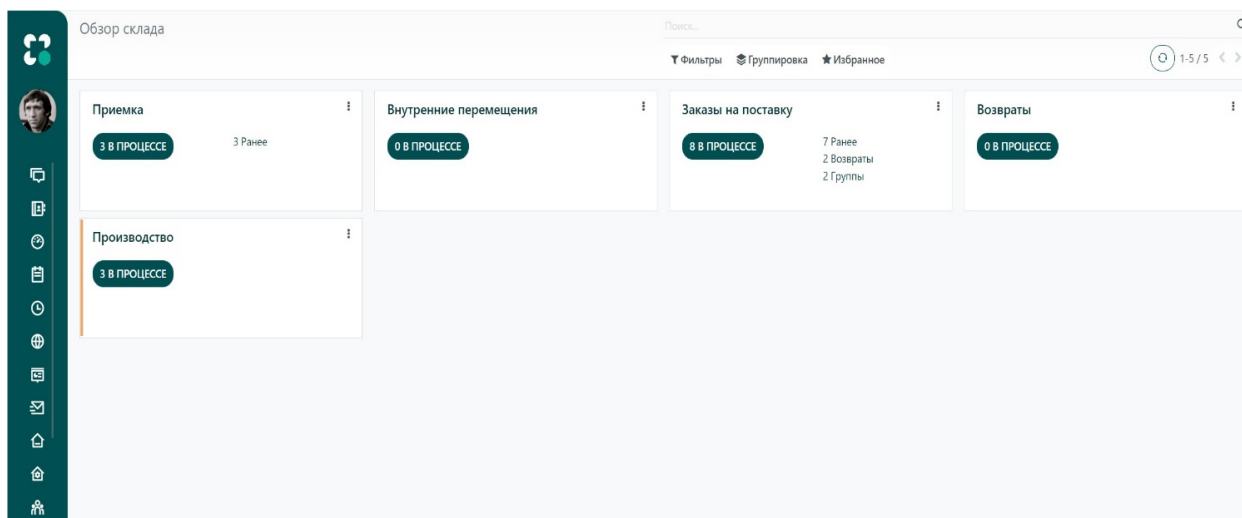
Обзор склада

Поиск...

Фильтры Группировка Избранное

1-5 / 5

Приемка

3 В ПРОЦЕССЕ

3 Ранее

Внутренние перемещения

0 В ПРОЦЕССЕ

Заказы на поставку

8 В ПРОЦЕССЕ

7 Ранее
2 Возвраты
2 Группы

Возвраты

0 В ПРОЦЕССЕ

Производство

3 В ПРОЦЕССЕ